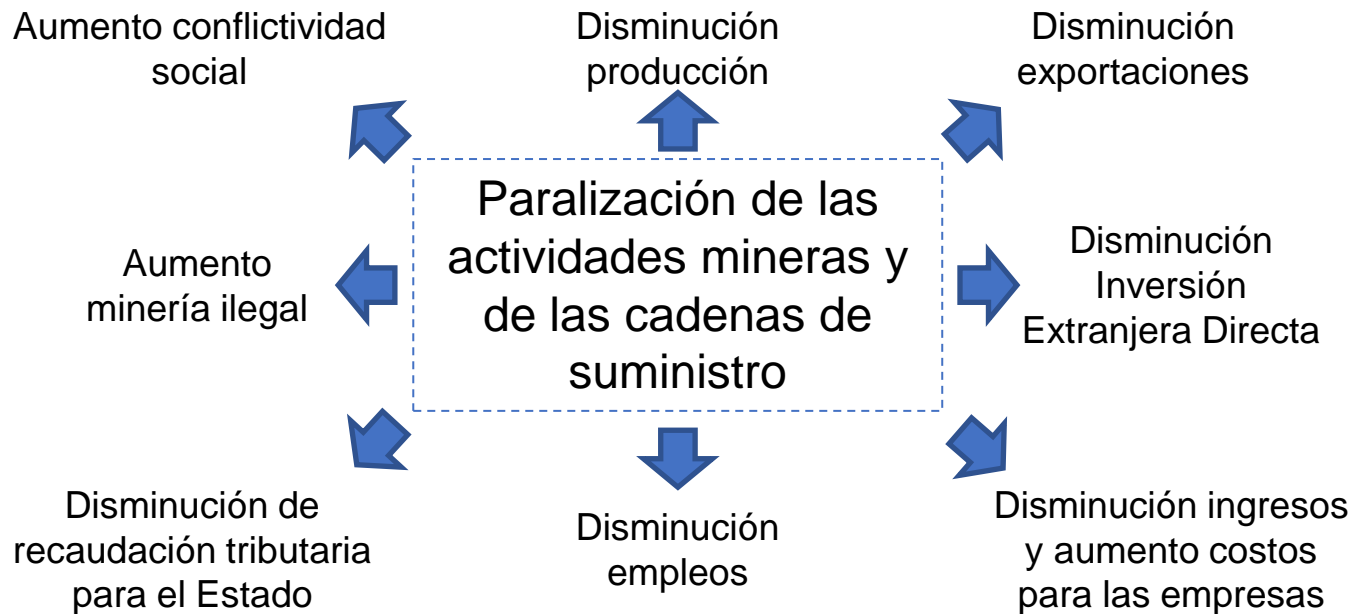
Aumento conflictividad social

Disminución producción

Disminución exportaciones

Paralización de las actividades mineras y de las cadenas de suministro

Aumento minería ilegal

Disminución Inversión Extranjera Directa

Disminución de recaudación tributaria para el Estado

Disminución empleos

Disminución ingresos y aumento costos para las empresas